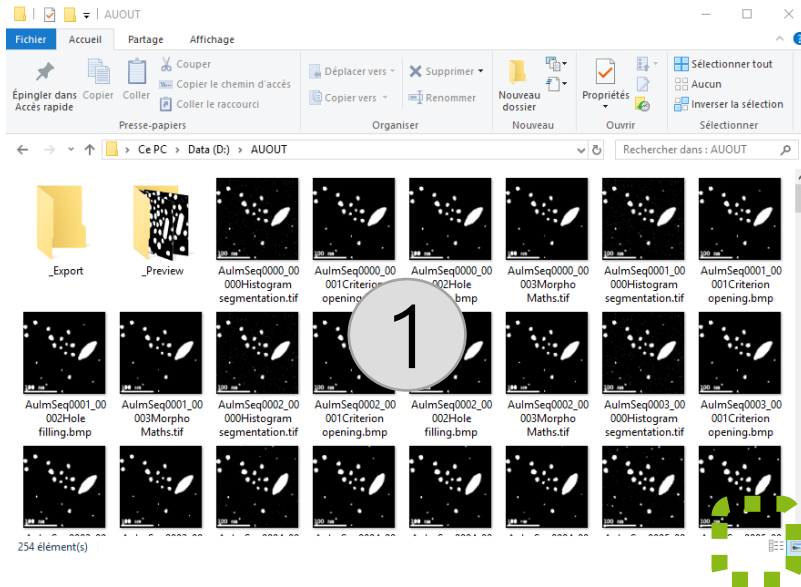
AUOUT

Fichier Accueil Partage Affichage

Épingler dans Accès rapide Copier Coller Couper Copier le chemin d'accès Coller le raccourci Presse-papiers

Déplacer vers Copier vers Supprimer Renommer Organiser

Nouveau dossier Nouveau

Propriétés Ouvrir

Sélectionner tout Aucun Inverser la sélection Sélectionner

Ce PC > Data (D:) > AUOUT

Rechercher dans : AUOUT

_Export

_Preview

AuImSeq0000_00000Histogram segmentation.tif

AuImSeq0000_00001Criterion opening.bmp

AuImSeq0000_00002Hole filling.bmp

AuImSeq0000_00003Morpho Maths.tif

AuImSeq0001_00000Histogram segmentation.tif

AuImSeq0001_00001Criterion opening.bmp

1

AuImSeq0001_00002Hole filling.bmp

AuImSeq0001_00003Morpho Maths.tif

AuImSeq0002_00000Histogram segmentation.tif

AuImSeq0002_00001Criterion opening.bmp

AuImSeq0002_00002Hole filling.bmp

AuImSeq0002_00003Morpho Maths.tif

AuImSeq0003_00000Histogram segmentation.tif

AuImSeq0003_00001Criterion opening.bmp

254 élément(s)